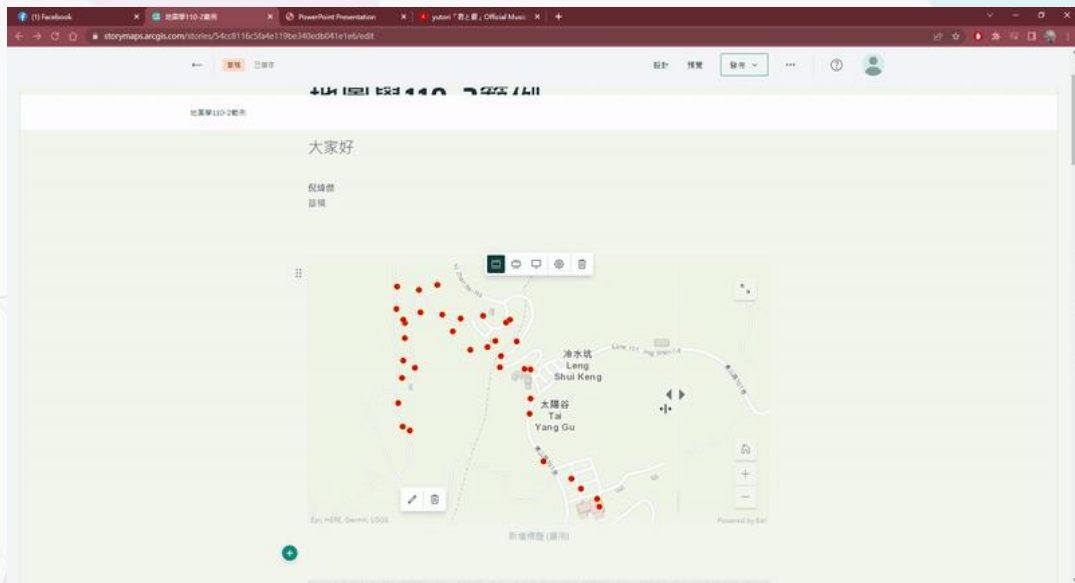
(1) Facebook
地圖學110-2範例
PowerPoint Presentation
yutori「君と僕」Official Music
storymaps.arcgis.com/stories/54cc8116c5fa4e119be340edb041e1e6/edit
草稿 已儲存
設計 預覽 發布
地圖學110-2範例
地圖學110-2範例
大家好
倪緯傑
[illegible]
冷水坑
Leng
Shui Keng
太陽谷
Tai
Yang Gu
Esri, HERE, Garmin, USGS
Powered by Esri
新增標題 (選用)